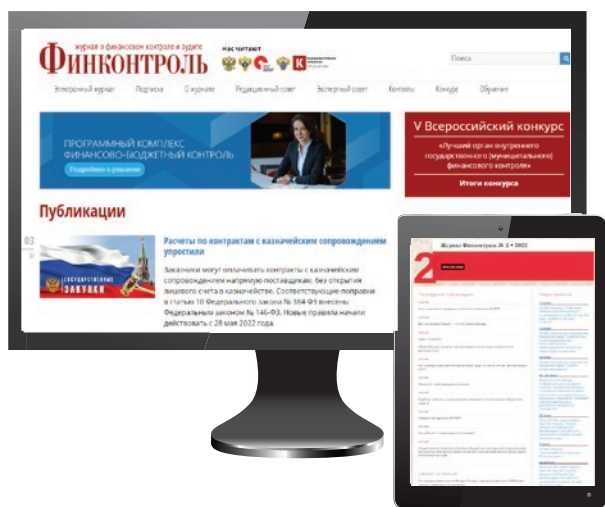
Журнал о финансовом контроле и аудите
ФИНКОНТРОЛЬ

Нас читают

Поиск

Электронный журнал Подписка О журнале Редакционный совет Экспертный совет Контакты Конкурс Обучение

ПРОГРАММНЫЙ КОМПЛЕКС
ФИНАНСОВО-БЮДЖЕТНЫЙ КОНТРОЛЬ
Подробнее о решении

V Всероссийский конкурс
«Лучший орган внутреннего государственного (муниципального) финансового контроля»
Итоги конкурса

Публикации

03

ГОСУДАРСТВЕННЫЕ ЗАКУПКИ

Расчеты по контрактам с казначейским сопровождением упростили

Заказчики могут оплачивать контракты с казначейским сопровождением напрямую поставщикам, без открытия лицевого счета в казначействе. Соответствующие поправки в статью 10 Федерального закона № 384-ФЗ внесены Федеральным законом № 146-ФЗ. Новые правила начали действовать с 28 мая 2022 года.

Журнал Финконтроль № 2 • 2022

2

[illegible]